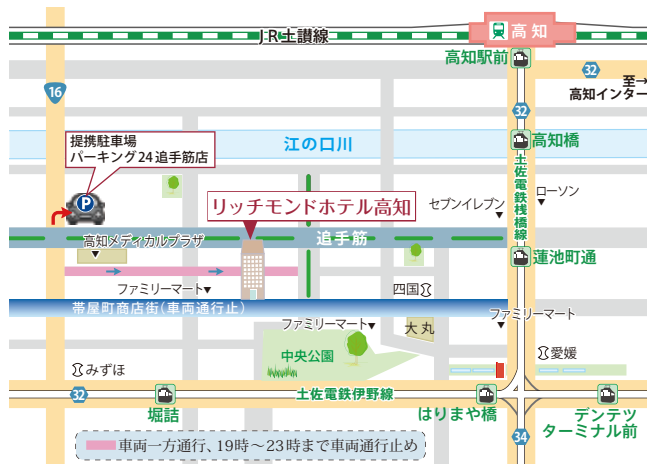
JR土讃線

高知

高知駅前

32

至→
高知インター

16

32

提携駐車場
パーキング24追手筋店

江の口川

高知橋

土佐電鉄桟橋線

ローソン

セブンイレブン

リッチモンドホテル高知

追手筋

高知メディカルプラザ

蓮池町通

ファミリーマート

四国

帯屋町商店街（車両通行止）

ファミリーマート

ファミリーマート

大丸

中央公園

みずほ

愛媛

32

土佐電鉄伊野線

堀詰

はりまや橋

デンテツ
ターミナル前

34

車両一方通行、19時～23時まで車両通行止め